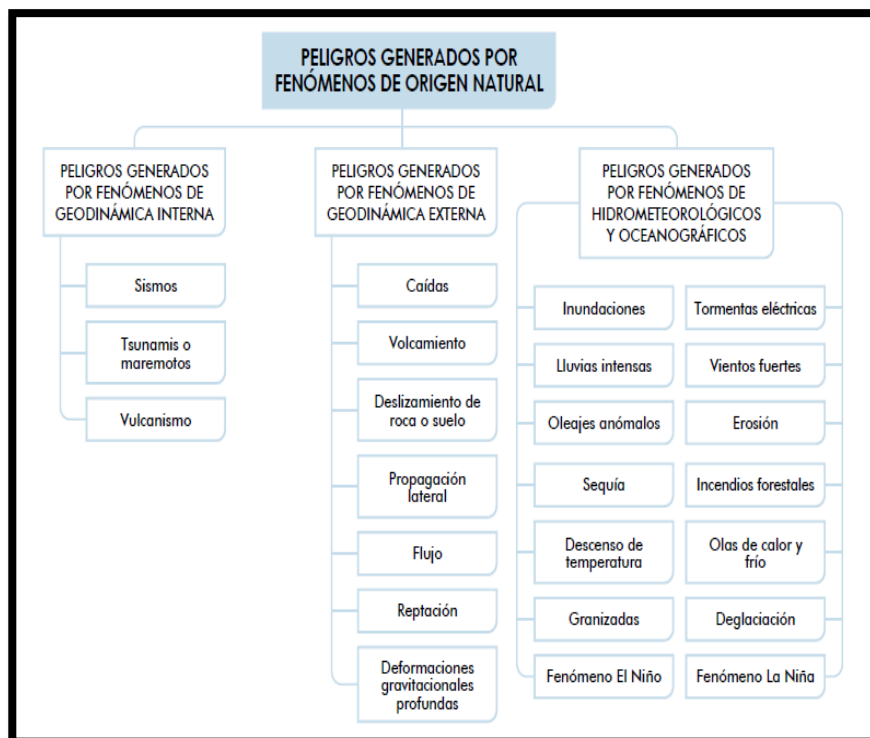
PELIGROS GENERADOS POR FENÓMENOS DE ORIGEN NATURAL

PELIGROS GENERADOS POR FENÓMENOS DE GEODINÁMICA INTERNA

Sismos

Tsunamis o maremotos

Vulcanismo

PELIGROS GENERADOS POR FENÓMENOS DE GEODINÁMICA EXTERNA

Caídas

Volcamiento

Deslizamiento de roca o suelo

Propagación lateral

Flujo

Reptación

Deformaciones gravitacionales profundas

PELIGROS GENERADOS POR FENÓMENOS DE HIDROMETEOROLÓGICOS Y OCEANOGRÁFICOS

Inundaciones

Lluvias intensas

Oleajes anómalos

Sequía

Descenso de temperatura

Granizadas

Fenómeno El Niño

Tormentas eléctricas

Vientos fuertes

Erosión

Incendios forestales

Olas de calor y frío

Deglaciación

Fenómeno La Niña